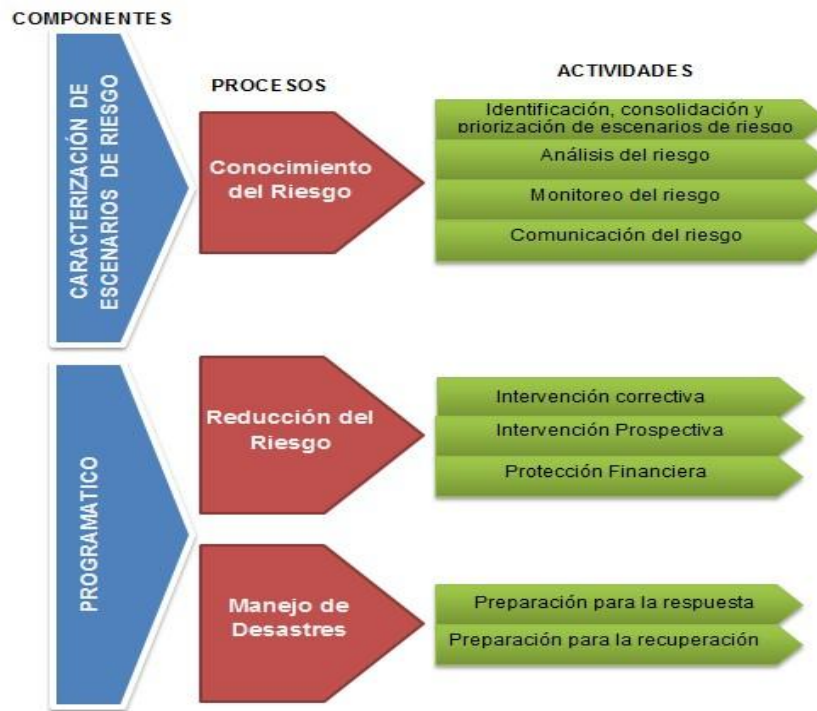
COMPONENTES

CARACTERIZACIÓN DE ESCENARIOS DE RIESGO

PROCESOS

ACTIVIDADES

Conocimiento del Riesgo

Identificación, consolidación y priorización de escenarios de riesgo

Análisis del riesgo

Monitoreo del riesgo

Comunicación del riesgo

PROGRAMATICO

Reducción del Riesgo

Intervención correctiva

Intervención Prospectiva

Protección Financiera

Manejo de Desastres

Preparación para la respuesta

Preparación para la recuperación